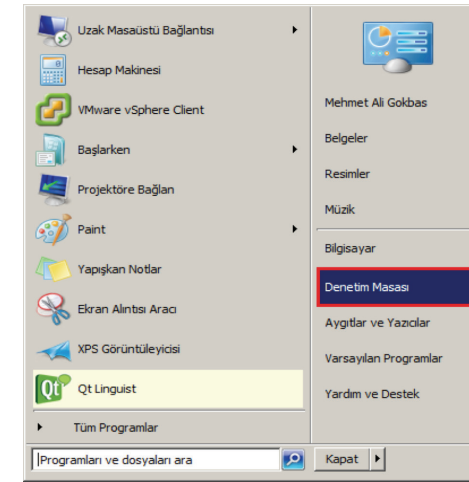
Uzak Masaüstü Bağlantısı
Hesap Makinesi
VMware vSphere Client
Başlarken
Projektöre Bağlan
Paint
Yapışkan Notlar
Ekran Alıntısı Aracı
XPS Görüntüleyicisi
Qt Linguist
Tüm Programlar
Programları ve dosyaları ara

Mehmet Ali Gokbas
Belgeler
Resimler
Müzik
Bilgisayar
Denetim Masası
Aygıtlar ve Yazıcılar
Varsayılan Programlar
Yardım ve Destek
Kapat